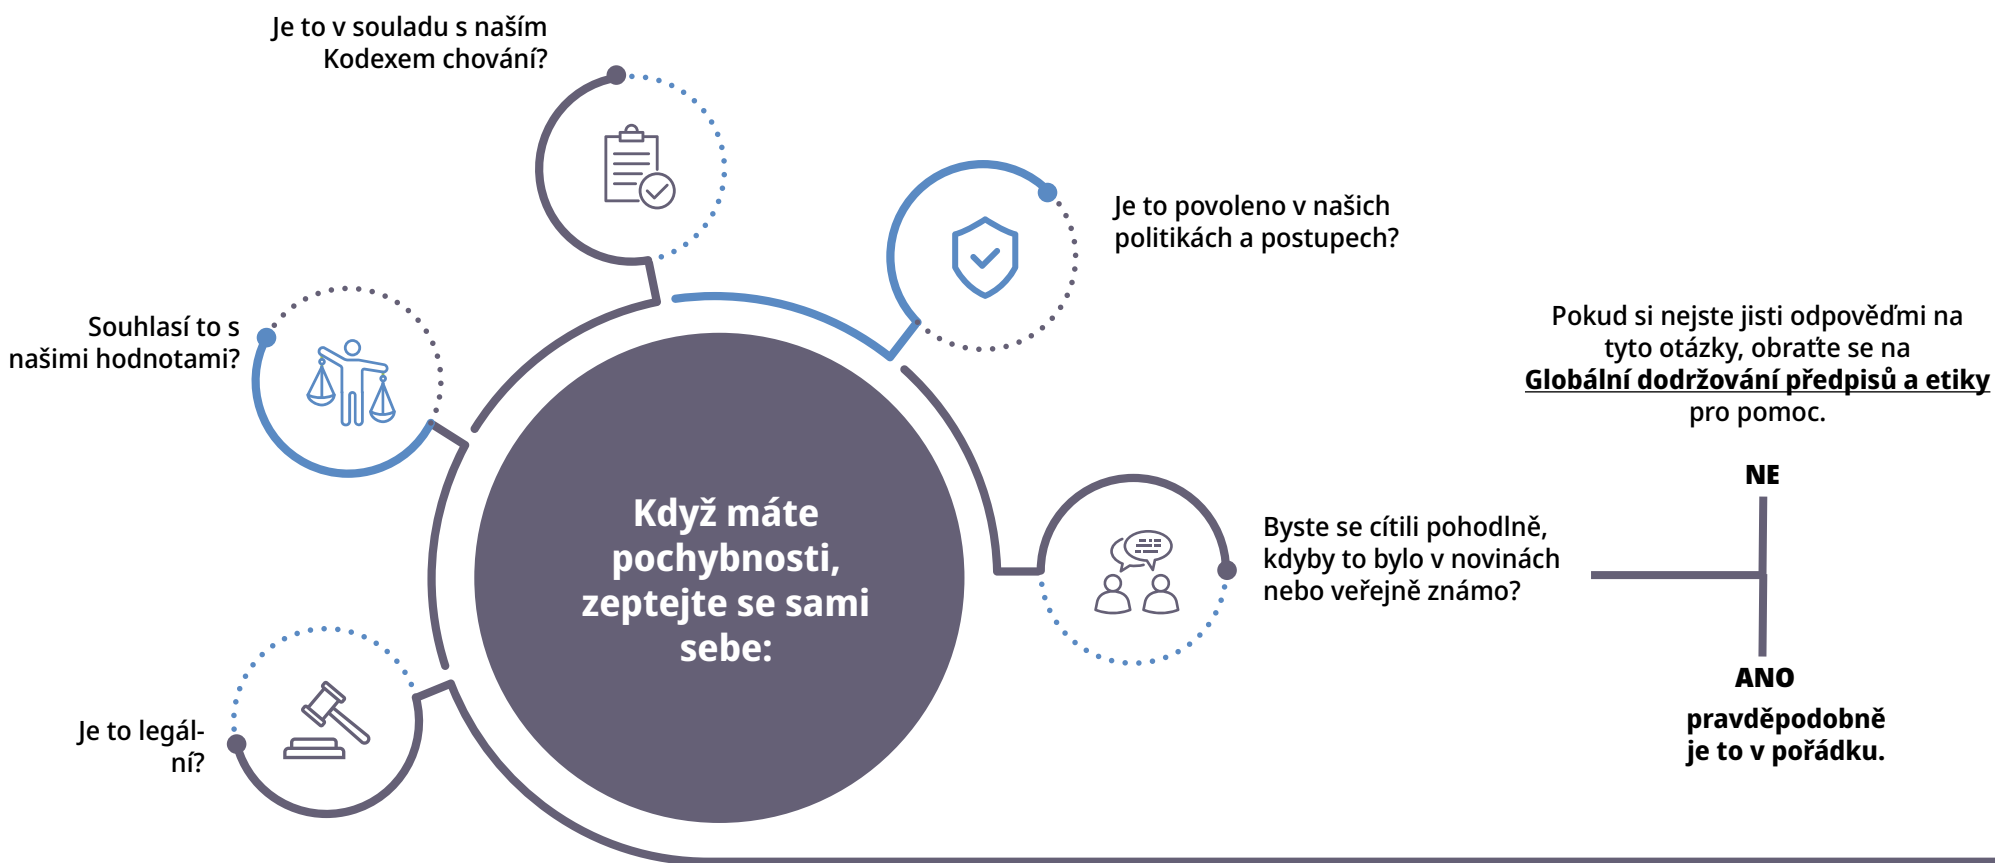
Když máte pochybnosti, zeptejte se sami sebe:

Je to v souladu s naším Kodexem chování?

Je to povoleno v našich politikách a postupech?

Souhlasí to s našimi hodnotami?

Byste se cítili pohodlně, kdyby to bylo v novinách nebo veřejně známo?

Je to legální?

Pokud si nejste jisti odpověďmi na tyto otázky, obraťte se na Globální dodržování předpisů a etiky pro pomoc.

NE

ANO

pravděpodobně je to v pořádku.